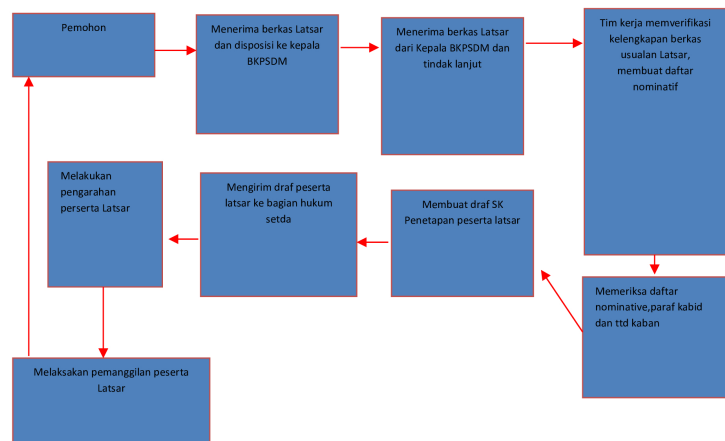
Pemohon

Menerima berkas Latsar dan disposisi ke kepala BKPSDM

Menerima berkas Latsar dari Kepala BKPSDM dan tindak lanjut

Tim kerja memverifikasi kelengkapan berkas usualan Latsar, membuat daftar nominatif

Memeriksa daftar nominative,paraf kabid dan ttd kaban

Membuat draf SK Penetapan peserta latsar

Mengirim draf peserta latsar ke bagian hukum setda

Melakukan pengarahan perserta Latsar

Melaksakan pemanggilan peserta Latsar